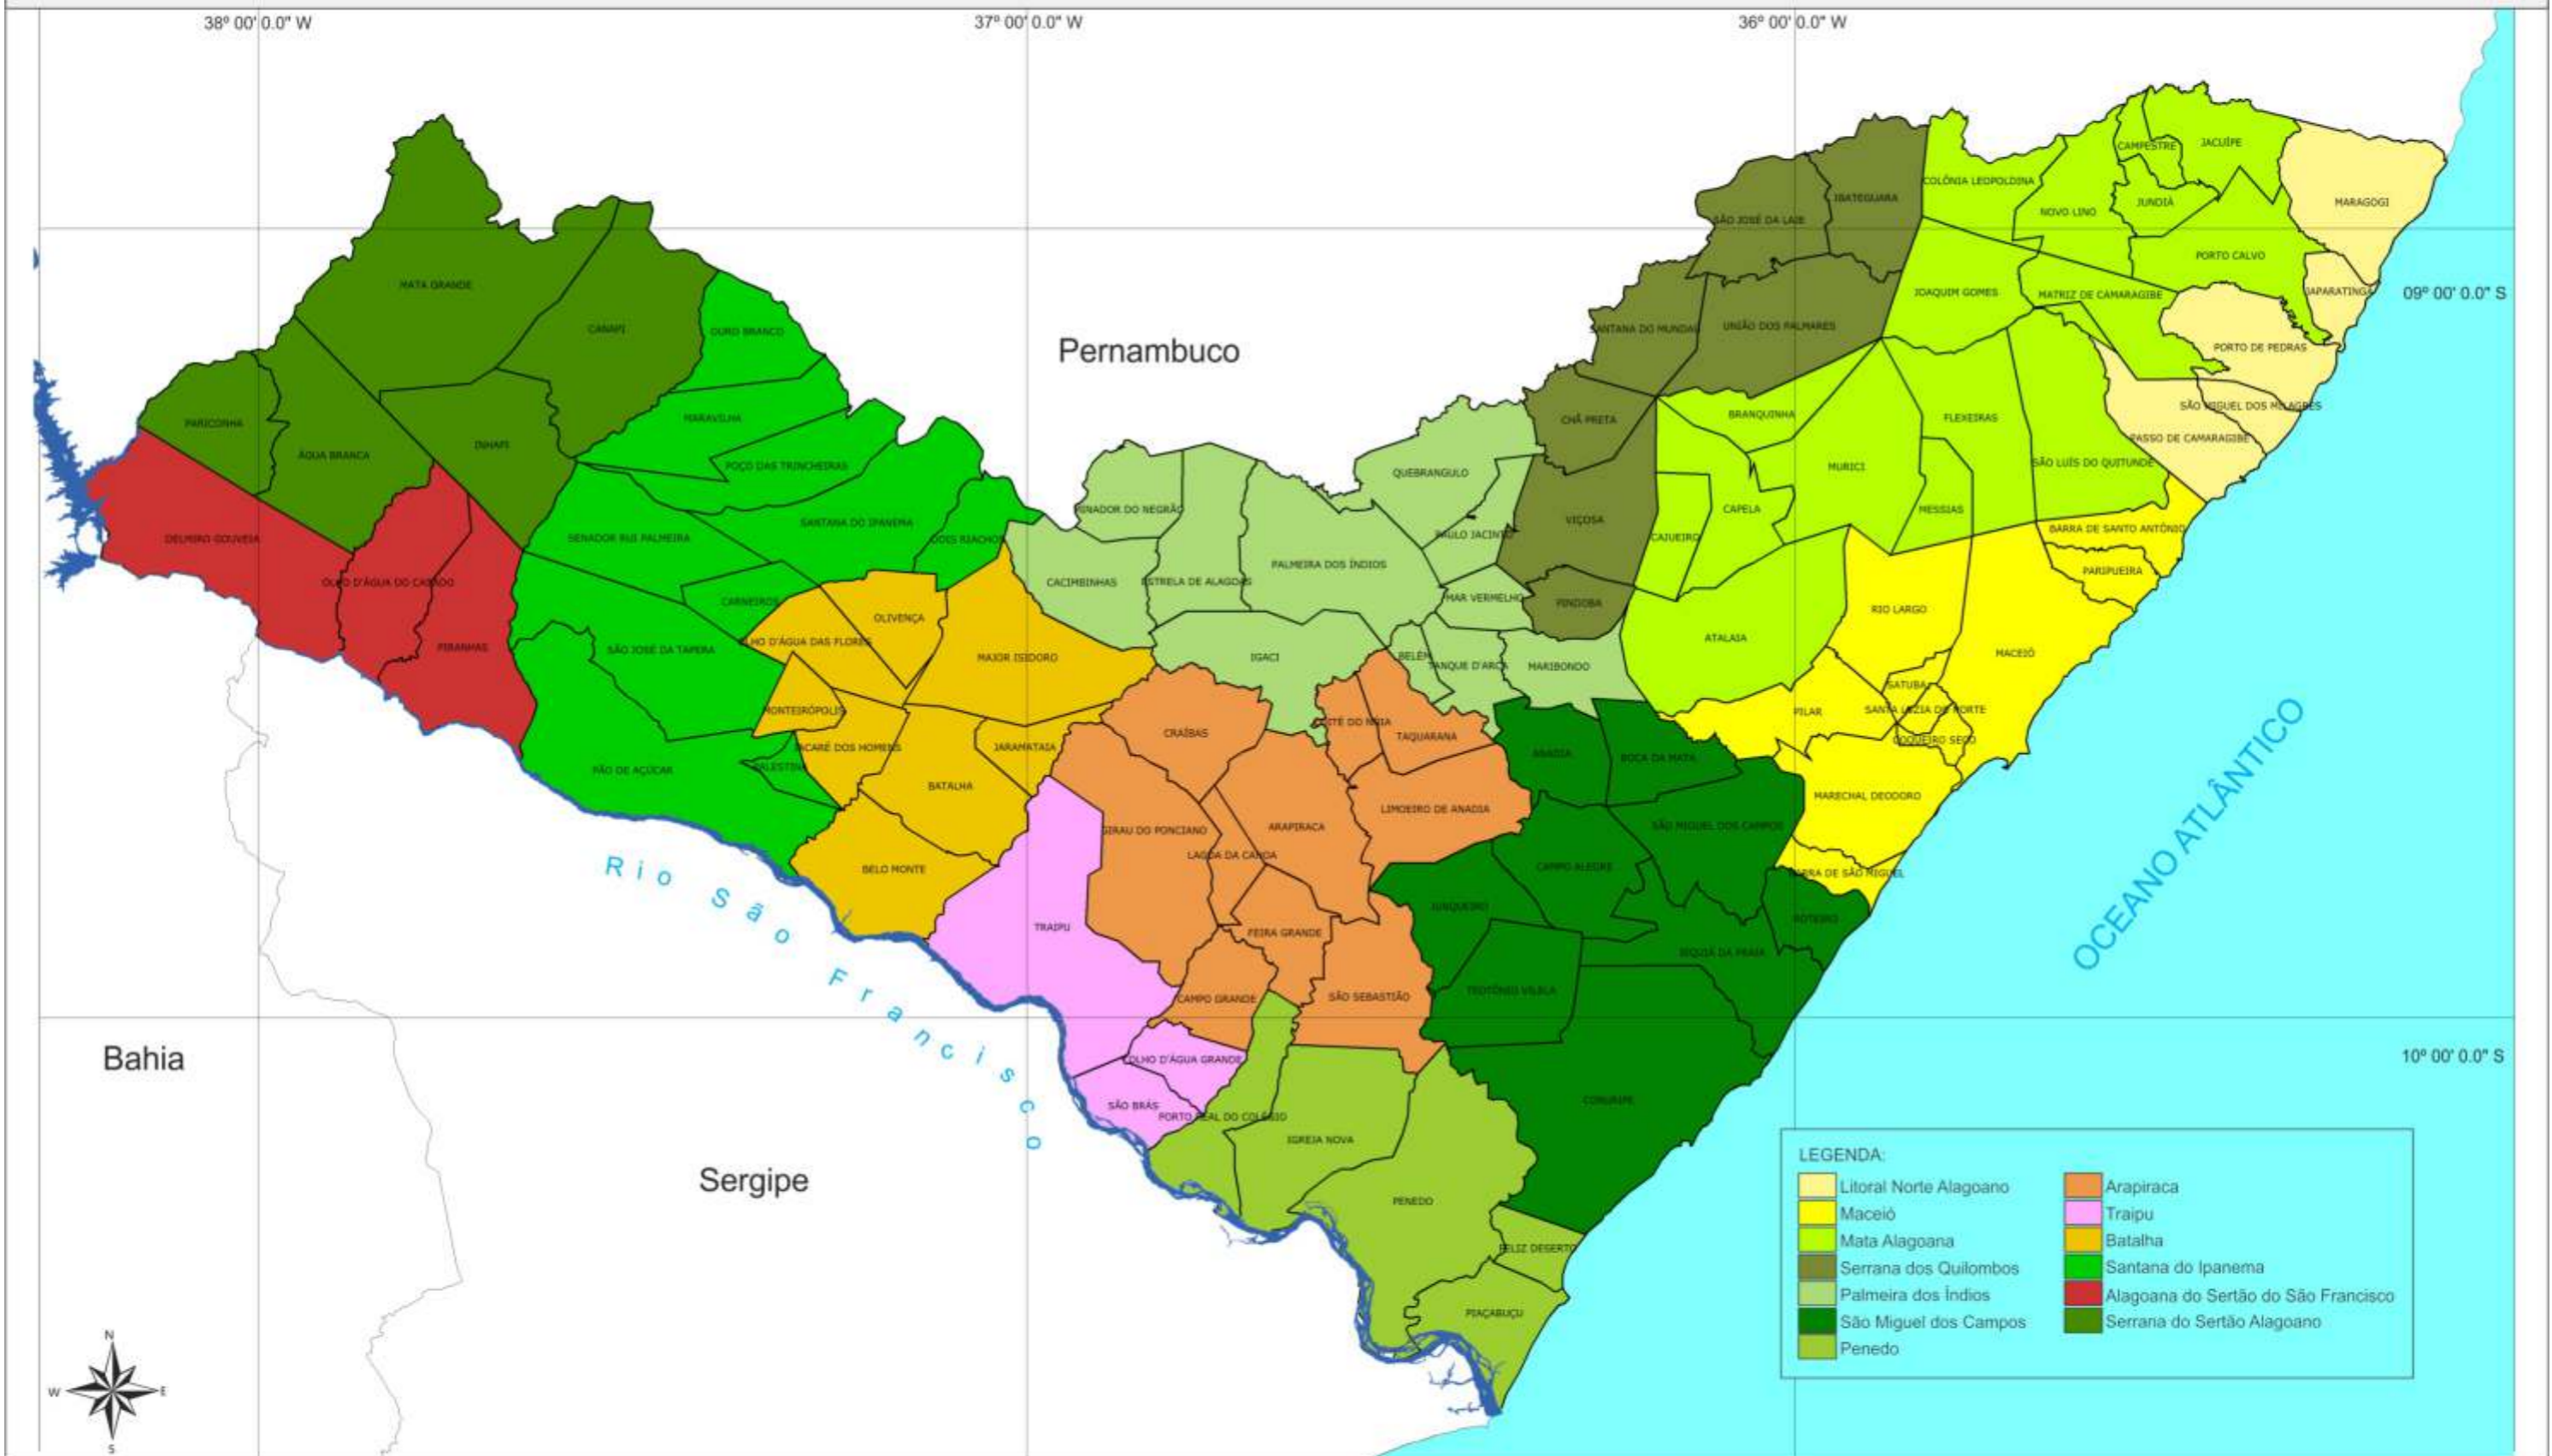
38º 00' 0.0" W
37º 00' 0.0" W
36º 00' 0.0" W
09º 00' 0.0" S
10º 00' 0.0" S

Pernambuco
Bahia
Sergipe
Rio São Francisco
OCEANO ATLÂNTICO

MATA GRANDE
CANAPI
PARICONHA
ÁGUA BRANCA
INHAPI
DELMIRO GOUVEIA
OLHO D'ÁGUA DO CASADO
PIRANHAS
OURO BRANCO
MARAVILHA
POÇO DAS TRINCHEIRAS
SANTANA DO IPANEMA
DOIS RIACHOS
SENADOR RUI PALMEIRA
CARNEIROS
SÃO JOSÉ DA TAPERA
OLIVENÇA
OLHO D'ÁGUA DAS FLORES
MAJOR ISIDORO
MONTEIRÓPOLIS
JACARÉ DOS HOMENS
PALESTINA
JARAMATAIA
BATALHA
PÃO DE AÇÚCAR
BELO MONTE
TRAIPU
OLHO D'ÁGUA GRANDE
SÃO BRÁS
PORTO REAL DO COLÉGIO
IGREJA NOVA
PENEDO
FELIZ DESERTO
PIAÇABUÇU
MINADOR DO NEGRÃO
CACIMBINHAS
ESTRELA DE ALAGOAS
PALMEIRA DOS ÍNDIOS
QUEBRANGULO
PAULO JACINTO
MAR VERMELHO
BELÉM
TANQUE D'ARCA
MARIBONDO
IGACI
CRAÍBAS
COITÉ DO NÓIA
TAQUARANA
ARAPIRACA
LIMOEIRO DE ANADIA
GIRAU DO PONCIANO
LAGOA DA CANOA
FEIRA GRANDE
CAMPO GRANDE
SÃO SEBASTIÃO
ANADIA
BOCA DA MATA
SÃO MIGUEL DOS CAMPOS
CAMPO ALEGRE
JUNQUEIRO
TEOTÔNIO VILELA
ROTEIRO
JEQUIÁ DA PRAIA
CORURIPE
SÃO JOSÉ DA LAJE
IBATEGUARA
SANTANA DO MUNDAÚ
UNIÃO DOS PALMARES
CHÃ PRETA
VIÇOSA
PINDOBA
COLÔNIA LEOPOLDINA
CAMPESTRE
JACUÍPE
NOVO LINO
JUNDIÁ
PORTO CALVO
MARAGOGI
JAPARATINGA
JOAQUIM GOMES
MATRIZ DE CAMARAGIBE
PORTO DE PEDRAS
SÃO MIGUEL DOS MILAGRES
PASSO DE CAMARAGIBE
BRANQUINHA
FLEXEIRAS
MURICI
SÃO LUÍS DO QUITUNDE
CAJUEIRO
CAPELA
MESSIAS
BARRA DE SANTO ANTÔNIO
PARIPUEIRA
ATALAIA
RIO LARGO
MACEIÓ
SATUBA
PILAR
SANTA LUZIA DO NORTE
COQUEIRO SECO
MARECHAL DEODORO
BARRA DE SÃO MIGUEL

LEGENDA:
Litoral Norte Alagoano
Maceió
Mata Alagoana
Serrana dos Quilombos
Palmeira dos Índios
São Miguel dos Campos
Penedo
Arapiraca
Traipu
Batalha
Santana do Ipanema
Alagoana do Sertão do São Francisco
Serrana do Sertão Alagoano

N
W
E
S